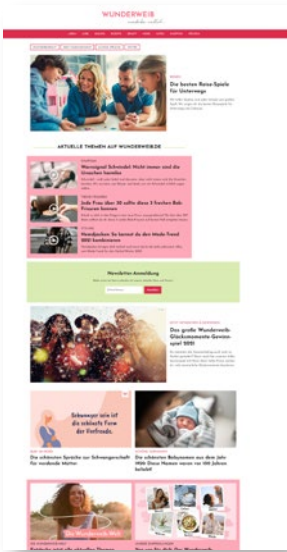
WUNDERWEIB

Die besten Reise-Spiele für Unterwegs

AKTUELLE THEMEN AUF WUNDERWEIB.DE

Warzengel Schmidt! Nicht immer und die Ursachen kennen

Jede Frau über 30 sollte diese 5 Frisuren kennen

Wandpalme: So kannst du den Mode-Trend 2021 kombinieren

Newsletter-Anmeldung

Das große Wunderweib-Glückskomenta-Gewinnspiel 2021

Schwanger sein ist die schönste Form der Vorfreude.

Die schönsten Sprüche zur Schwangerschaft für werdende Mütter

Die schönsten Babynamen aus dem Jahr 1920: Diese Namen waren vor 100 Jahren beliebt

Die Wunderweib-Welt

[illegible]